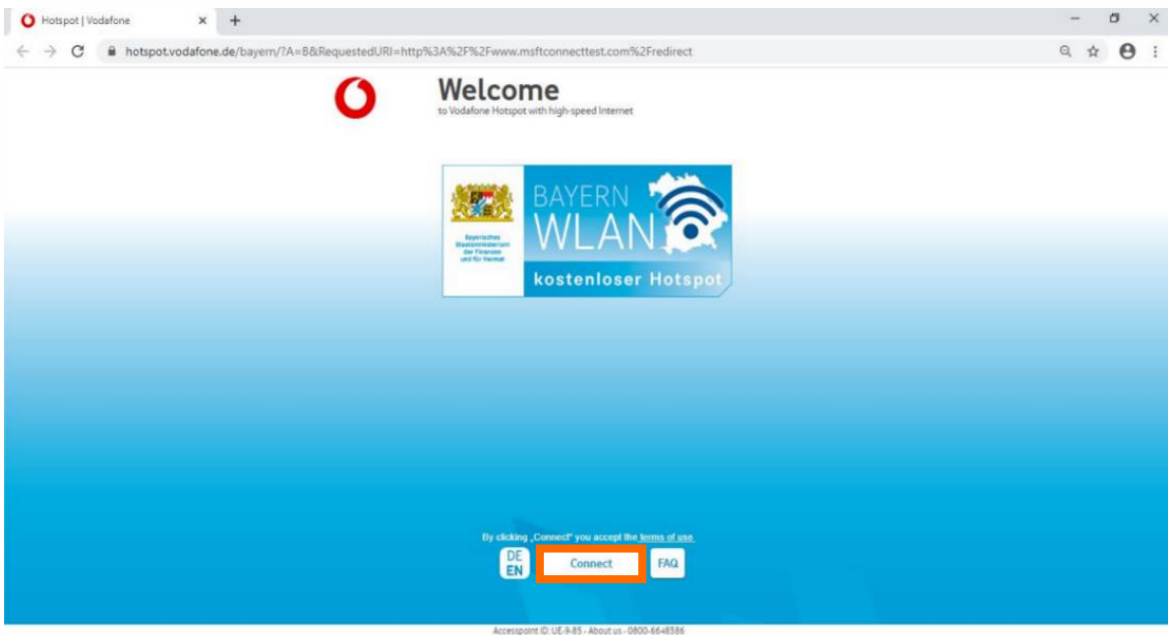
Hotspot | Vodafone × +

hotspot.vodafone.de/bayern/?A=B&RequestedURI=http%3A%2F%2Fwww.msftconnecttest.com%2Fredirect

Welcome
to Vodafone Hotspot with high-speed Internet

Bayerisches Staatsministerium der Finanzen und für Heimat

BAYERN
WLAN
kostenloser Hotspot

By clicking „Connect" you accept the terms of use.

DE
EN

Connect

FAQ

Accesspoint ID: UE-9-85 - About us - 0800-6648386